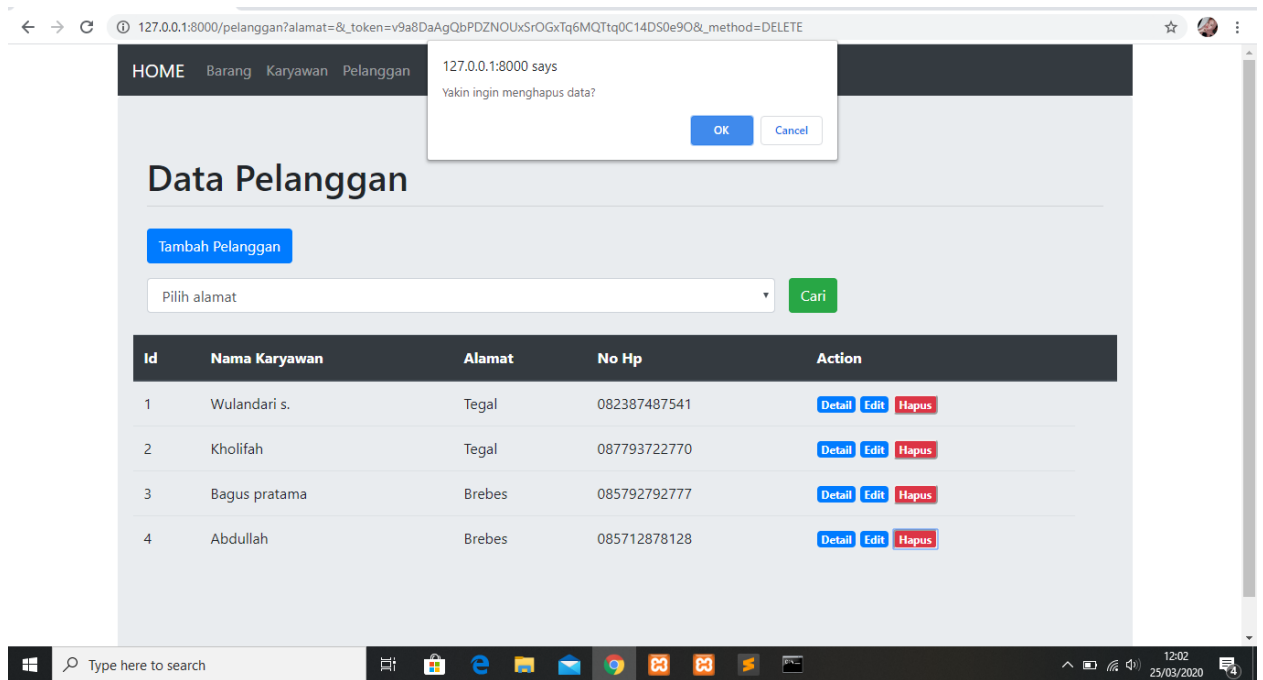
127.0.0.1:8000/pelanggan?alamat=&_token=v9a8DaAgQbPDZNOUxSrOGxTq6MQTtq0C14DS0e9O&_method=DELETE

HOME Barang Karyawan Pelanggan

127.0.0.1:8000 says
Yakin ingin menghapus data?
OK Cancel

Data Pelanggan

Tambah Pelanggan

Pilih alamat
Cari

| Id | Nama Karyawan | Alamat | No Hp | Action |
|---|---|---|---|---|
| 1 | Wulandari s. | Tegal | 082387487541 | Detail Edit Hapus |
| 2 | Kholifah | Tegal | 087793722770 | Detail Edit Hapus |
| 3 | Bagus pratama | Brebes | 085792792777 | Detail Edit Hapus |
| 4 | Abdullah | Brebes | 085712878128 | Detail Edit Hapus |

Type here to search
12:02
25/03/2020
4